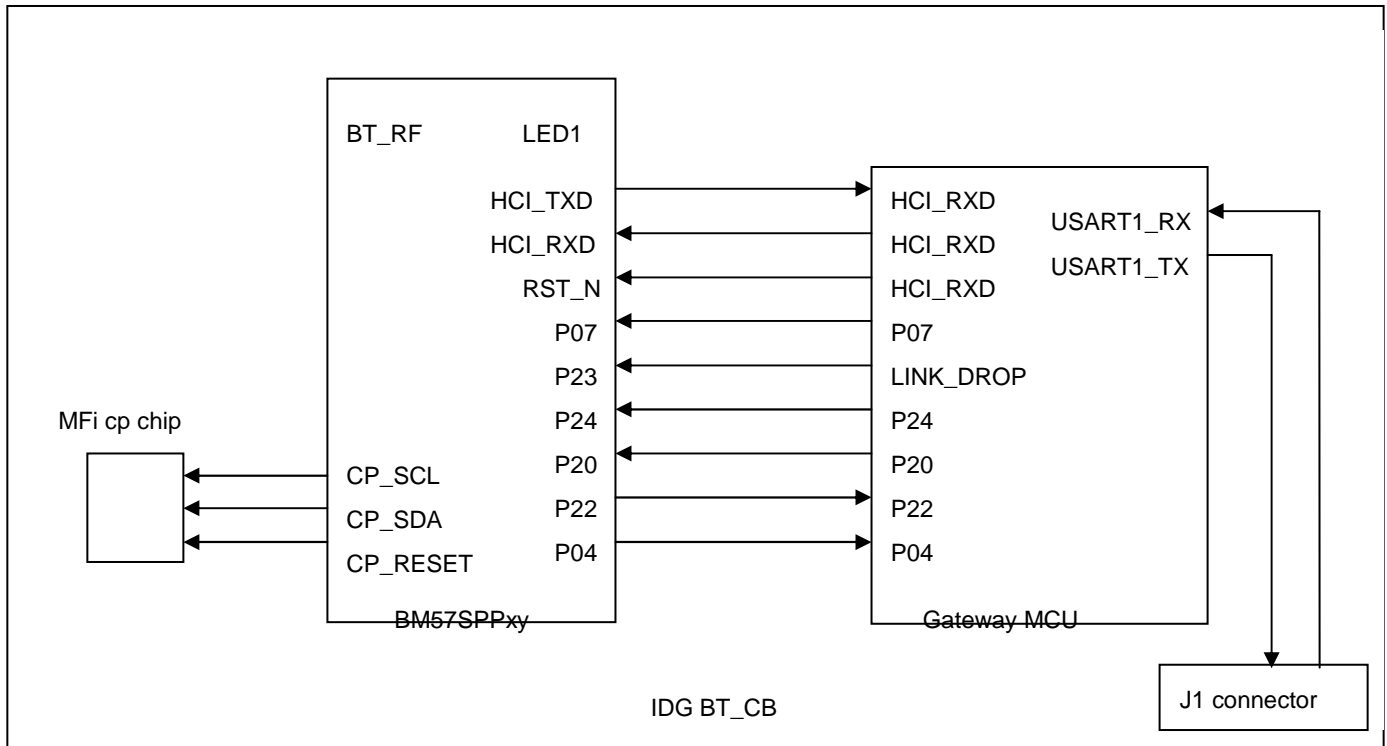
BT_RF
LED1
HCI_TXD
HCI_RXD
RST_N
P07
P23
P24
P20
P22
P04
CP_SCL
CP_SDA
CP_RESET
BM57SPPxy

MFi cp chip

HCI_RXD
HCI_RXD
HCI_RXD
P07
LINK_DROP
P24
P20
P22
P04
USART1_RX
USART1_TX
Gateway MCU

J1 connector

IDG BT_CB